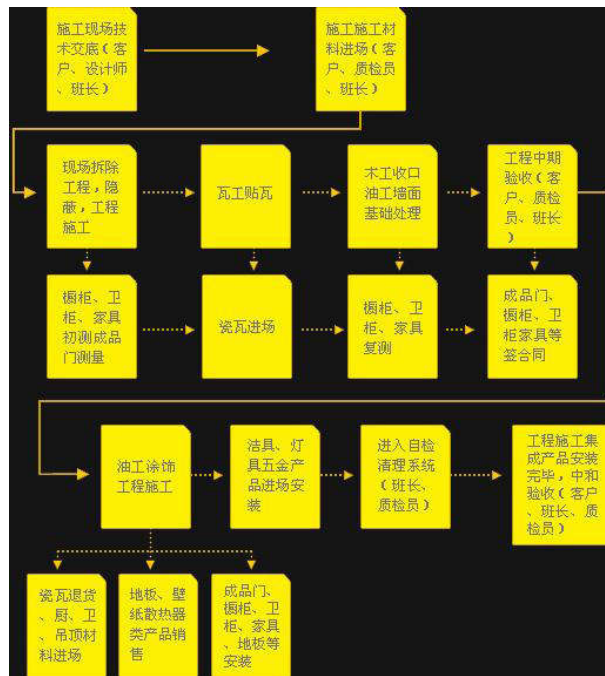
施工现场技术交底（客户、设计师、班长）

施工施工材料进场（客户、质检员、班长）

现场拆除工程，隐蔽，工程施工

瓦工贴瓦

木工收口油工墙面基础处理

工程中期验收（客户、质检员、班长）

橱柜、卫柜、家具初测成品门测量

瓷瓦进场

橱柜、卫柜、家具复测

成品门、橱柜、卫柜家具等签合同

油工涂饰工程施工

洁具、灯具五金产品进场安装

进入自检清理系统（班长、质检员）

工程施工集成产品安装完毕，中和验收（客户、班长、质检员）

瓷瓦退货、厨、卫、吊顶材料进场

地板、壁纸散热器类产品销售

成品门、橱柜、卫柜、家具、地板等安装